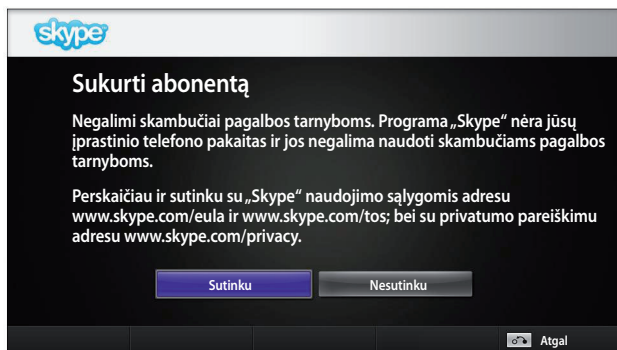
skype

Sukurti abonentą

Negalimi skambučiai pagalbos tarnyboms. Programa „Skype" nėra jūsų įprastinio telefono pakaitas ir jos negalima naudoti skambučiams pagalbos tarnyboms.

Perskaičiau ir sutinku su „Skype" naudojimo sąlygomis adresu www.skype.com/eula ir www.skype.com/tos; bei su privatumo pareiškimu adresu www.skype.com/privacy.

Sutinku

Nesutinku

Atgal